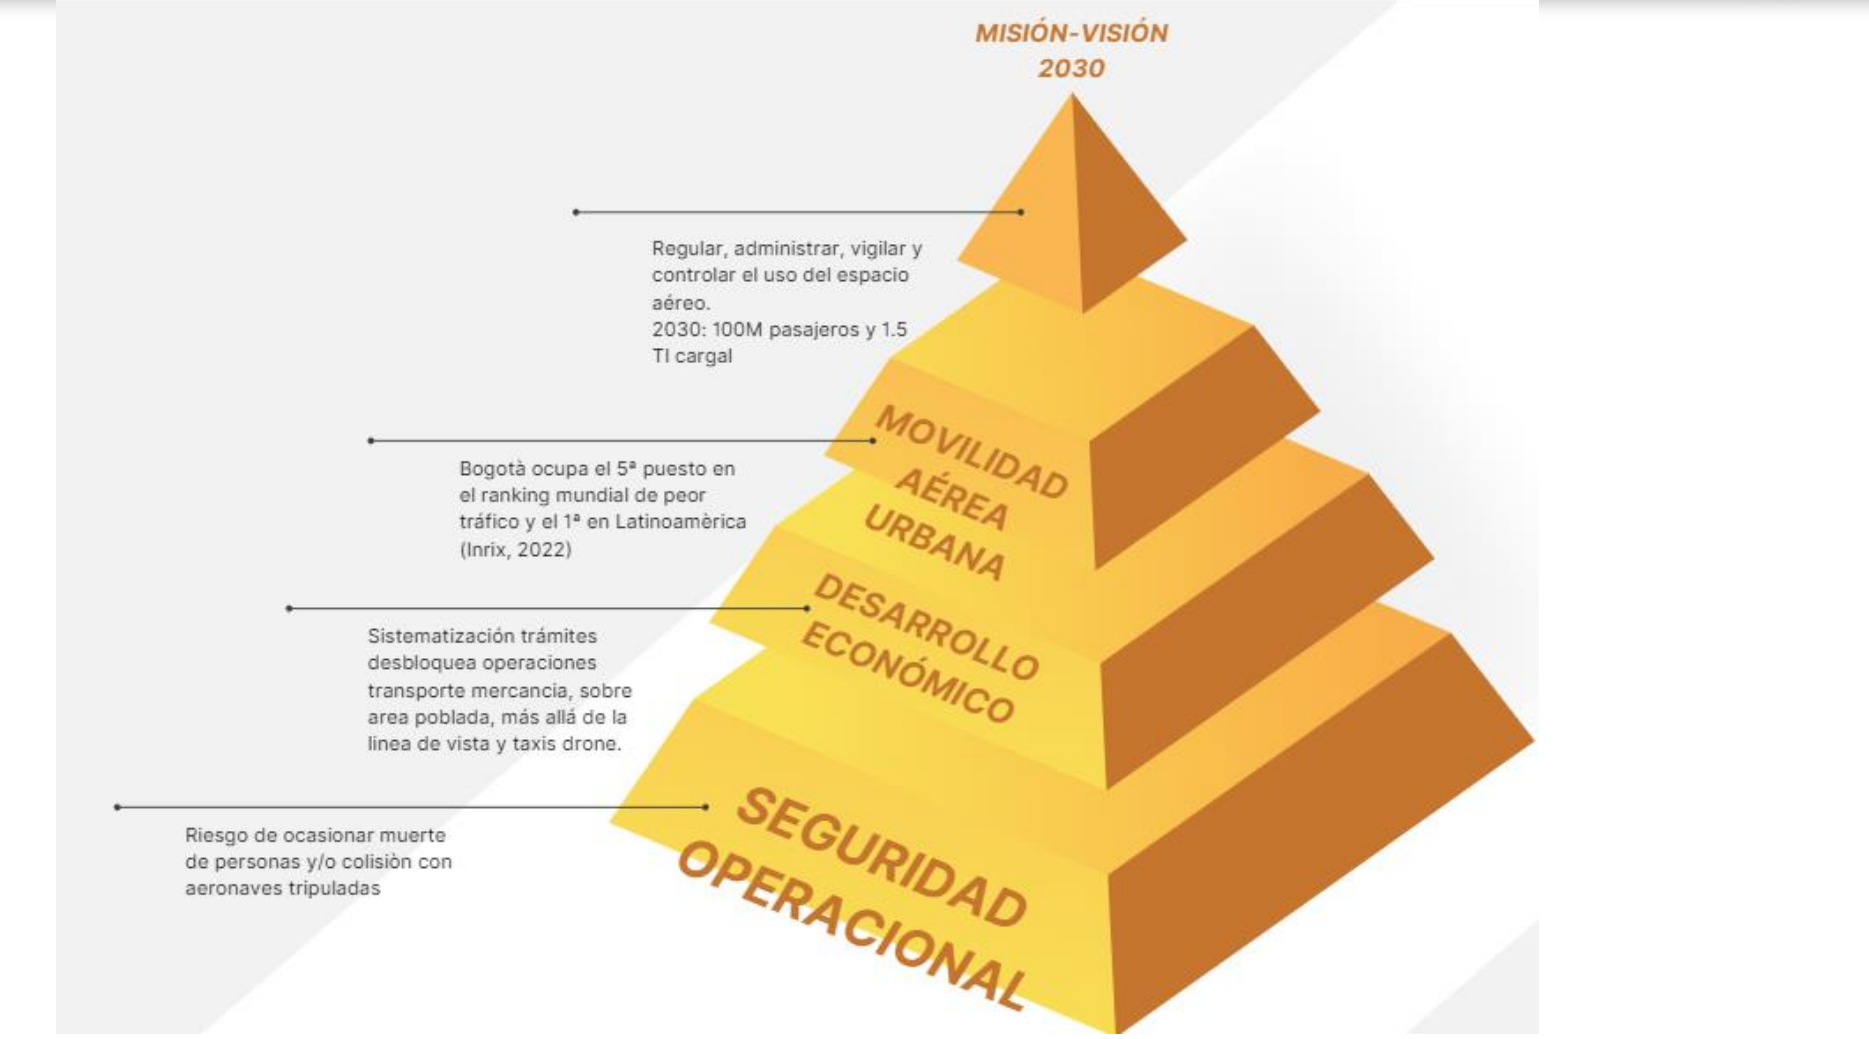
MISIÓN-VISIÓN
2030

Regular, administrar, vigilar y controlar el uso del espacio aéreo.
2030: 100M pasajeros y 1.5 Tl cargal

MOVILIDAD AÉREA URBANA

Bogotà ocupa el 5ª puesto en el ranking mundial de peor tráfico y el 1ª en Latinoamèrica (Inrix, 2022)

DESARROLLO ECONÓMICO

Sistematización trámites desbloquea operaciones transporte mercancia, sobre area poblada, más allá de la linea de vista y taxis drone.

SEGURIDAD OPERACIONAL

Riesgo de ocasionar muerte de personas y/o colisiòn con aeronaves tripuladas